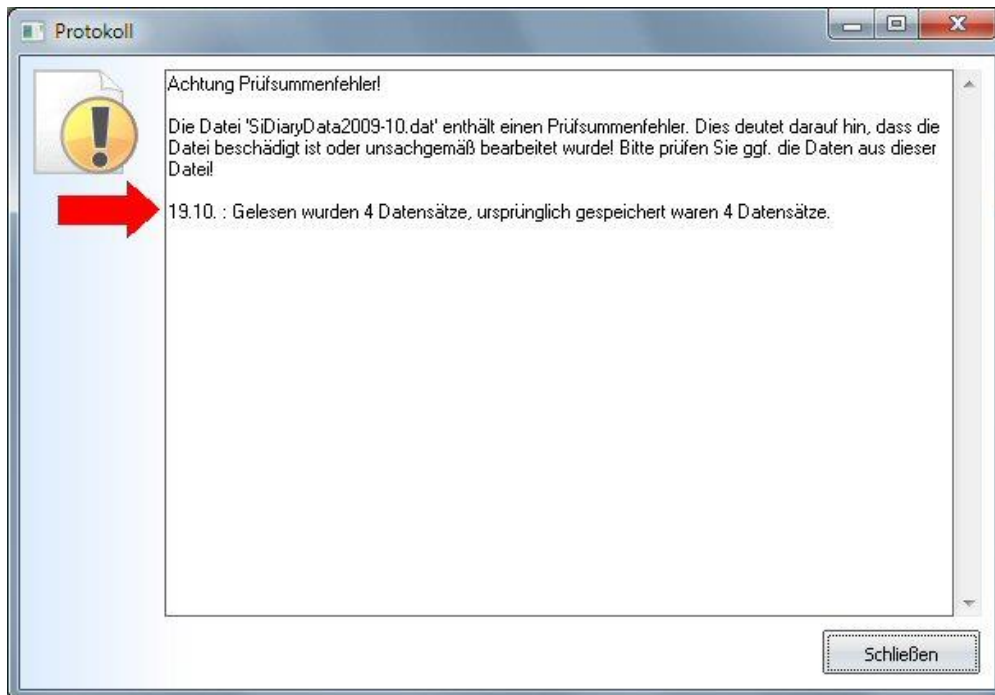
Protokoll

Achtung Prüfsummenfehler!

Die Datei 'SiDiaryData2009-10.dat' enthält einen Prüfsummenfehler. Dies deutet darauf hin, dass die Datei beschädigt ist oder unsachgemäß bearbeitet wurde! Bitte prüfen Sie ggf. die Daten aus dieser Datei!

19.10. : Gelesen wurden 4 Datensätze, ursprünglich gespeichert waren 4 Datensätze.

Schließen